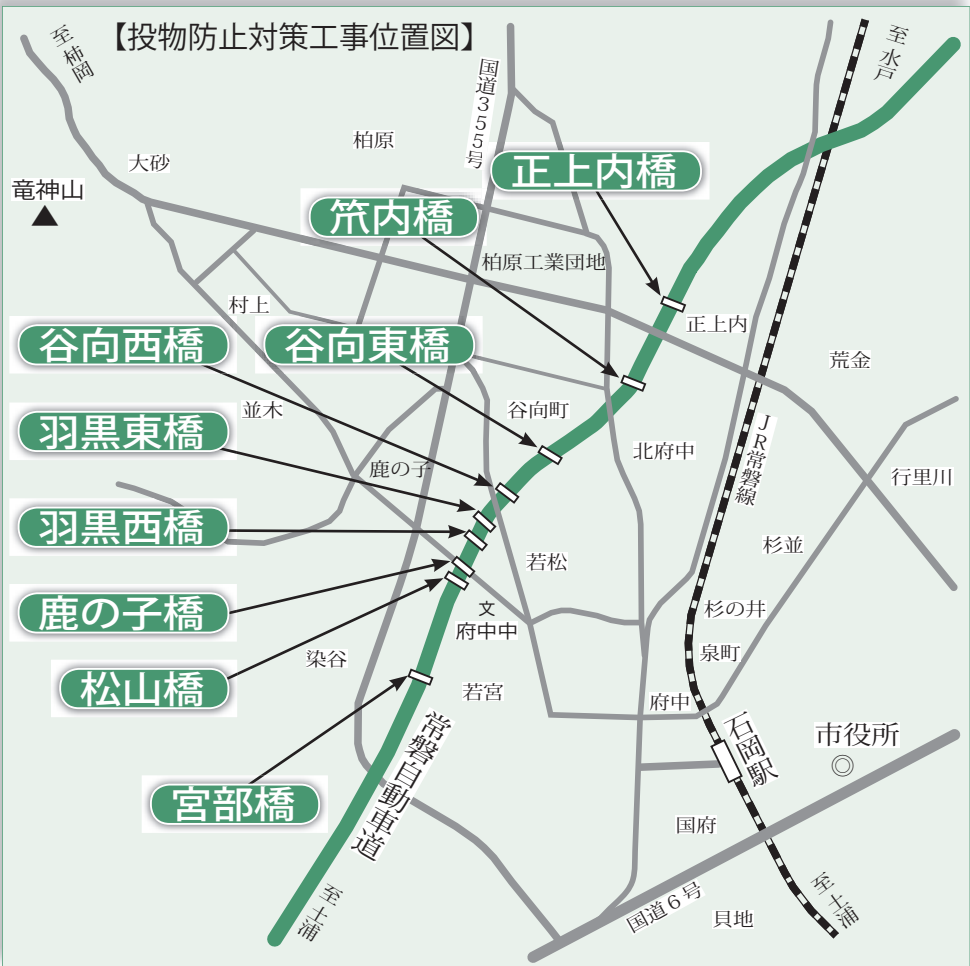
【投物防止対策工事位置図】

至柿岡
竜神山
大砂
柏原
国道355号
正上内橋
笊内橋
柏原工業団地
至水戸
村上
正上内
荒金
谷向西橋
谷向東橋
並木
谷向町
羽黒東橋
北府中
JR常磐線
行里川
鹿の子
羽黒西橋
若松
杉並
鹿の子橋
文
府中中
杉の井
泉町
染谷
松山橋
若宮
府中
常磐自動車道
石岡駅
市役所
宮部橋
国府
至土浦
国道6号
貝地
至土浦